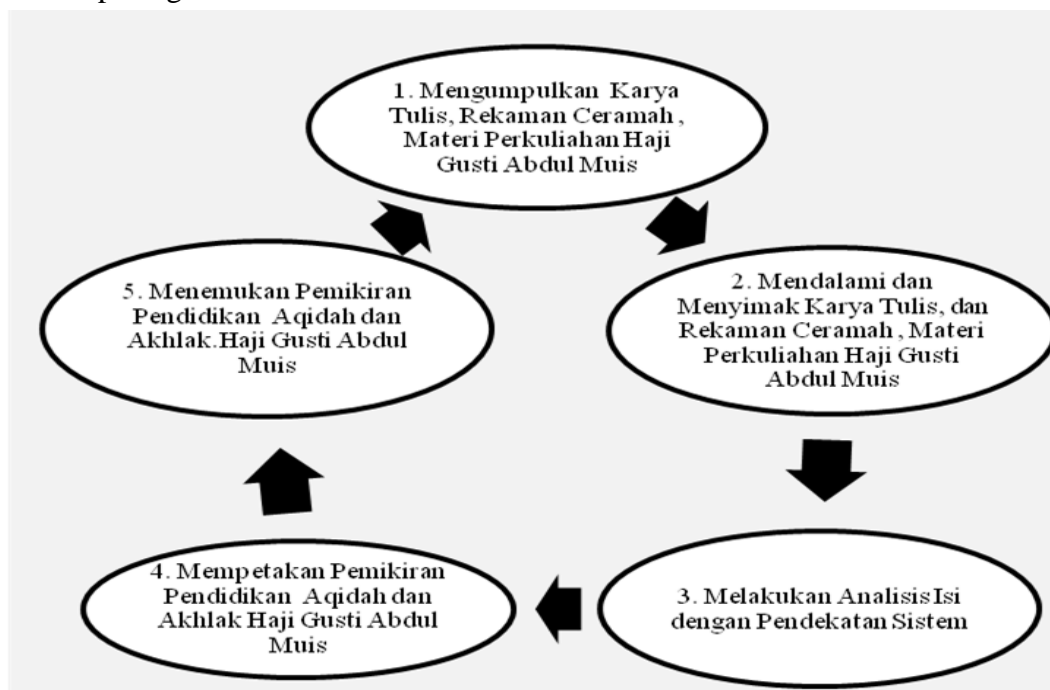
1. Mengumpulkan Karya Tulis, Rekaman Ceramah , Materi Perkuliahan Haji Gusti Abdul Muis

2. Mendalami dan Menyimak Karya Tulis, dan Rekaman Ceramah , Materi Perkuliahan Haji Gusti Abdul Muis

3. Melakukan Analisis Isi dengan Pendekatan Sistem

4. Mempetakan Pemikiran Pendidikan Aqidah dan Akhlak Haji Gusti Abdul Muis

5. Menemukan Pemikiran Pendidikan Aqidah dan Akhlak.Haji Gusti Abdul Muis